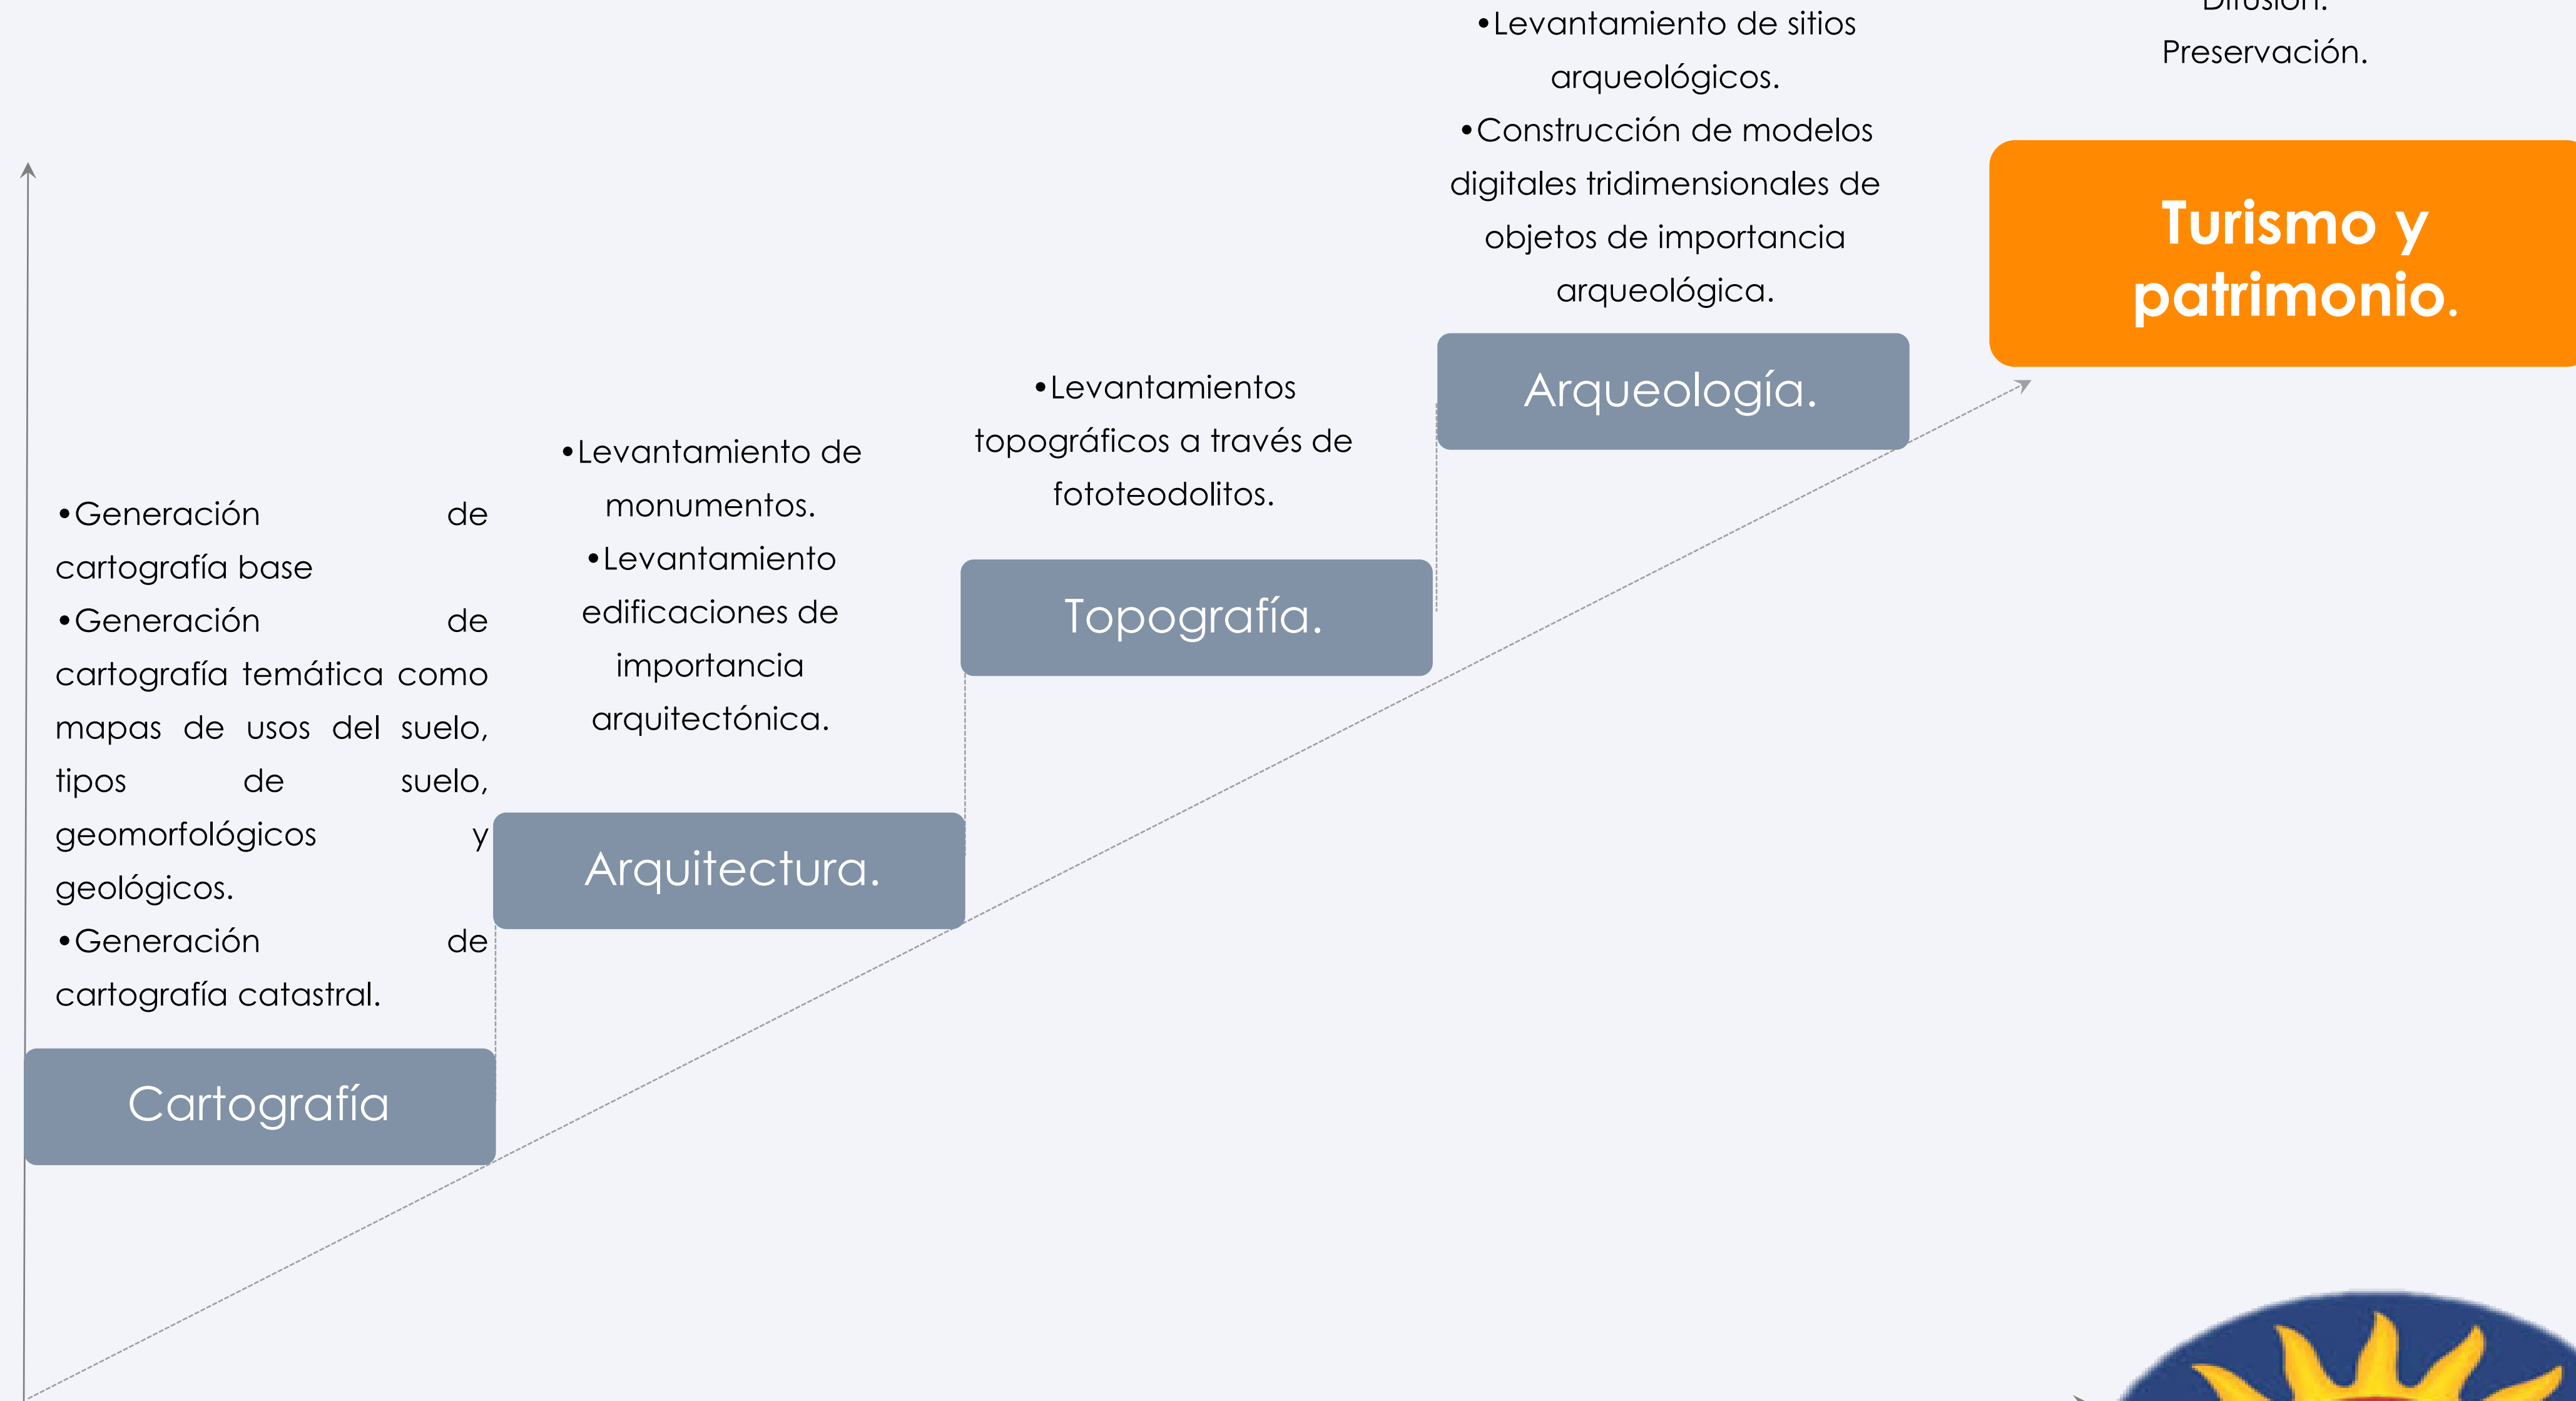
•Generación de cartografía base
•Generación de cartografía temática como mapas de usos del suelo, tipos de suelo, geomorfológicos y geológicos.
•Generación de cartografía catastral.

Cartografía

•Levantamiento de monumentos.
•Levantamiento edificaciones de importancia arquitectónica.

Arquitectura.

•Levantamientos topográficos a través de fototeodolitos.

Topografía.

•Levantamiento de sitios arqueológicos.
•Construcción de modelos digitales tridimensionales de objetos de importancia arqueológica.

Arqueología.

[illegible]
Preservación.

Turismo y patrimonio.